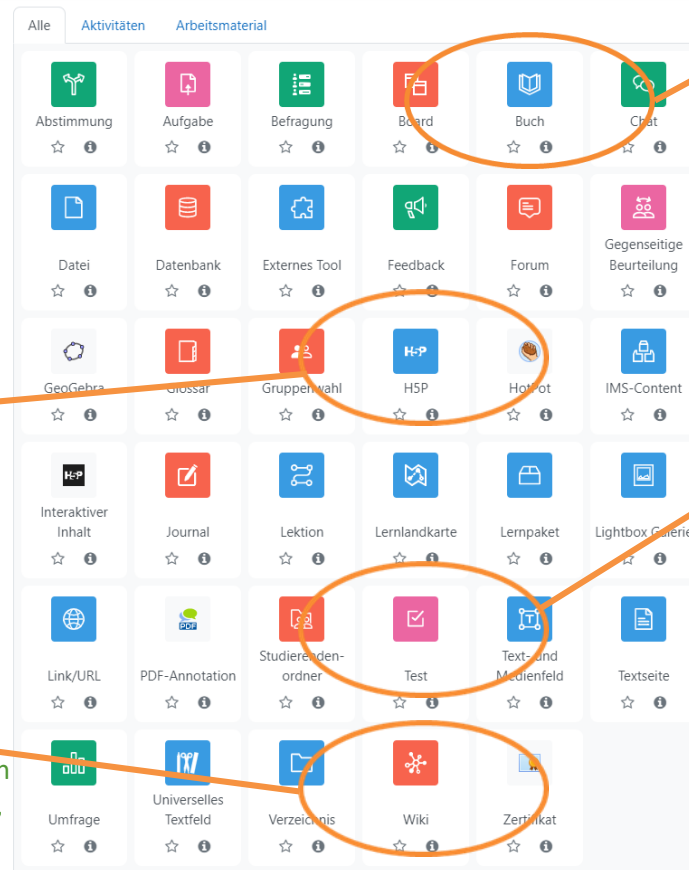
Alle Aktivitäten Arbeitsmaterial

Abstimmung
Aufgabe
Befragung
Board
Buch
Chat
Datei
Datenbank
Externes Tool
Feedback
Forum
Gegenseitige Beurteilung
GeoGebra
Glossar
Gruppenwahl
H5P
HotPot
IMS-Content
Interaktiver Inhalt
Journal
Lektion
Lernlandkarte
Lernpaket
Lightbox Galerie
Link/URL
PDF-Annotation
Studierendenordner
Test
Text- und Medienfeld
Textseite
Umfrage
Universelles Textfeld
Verzeichnis
Wiki
Zertifikat